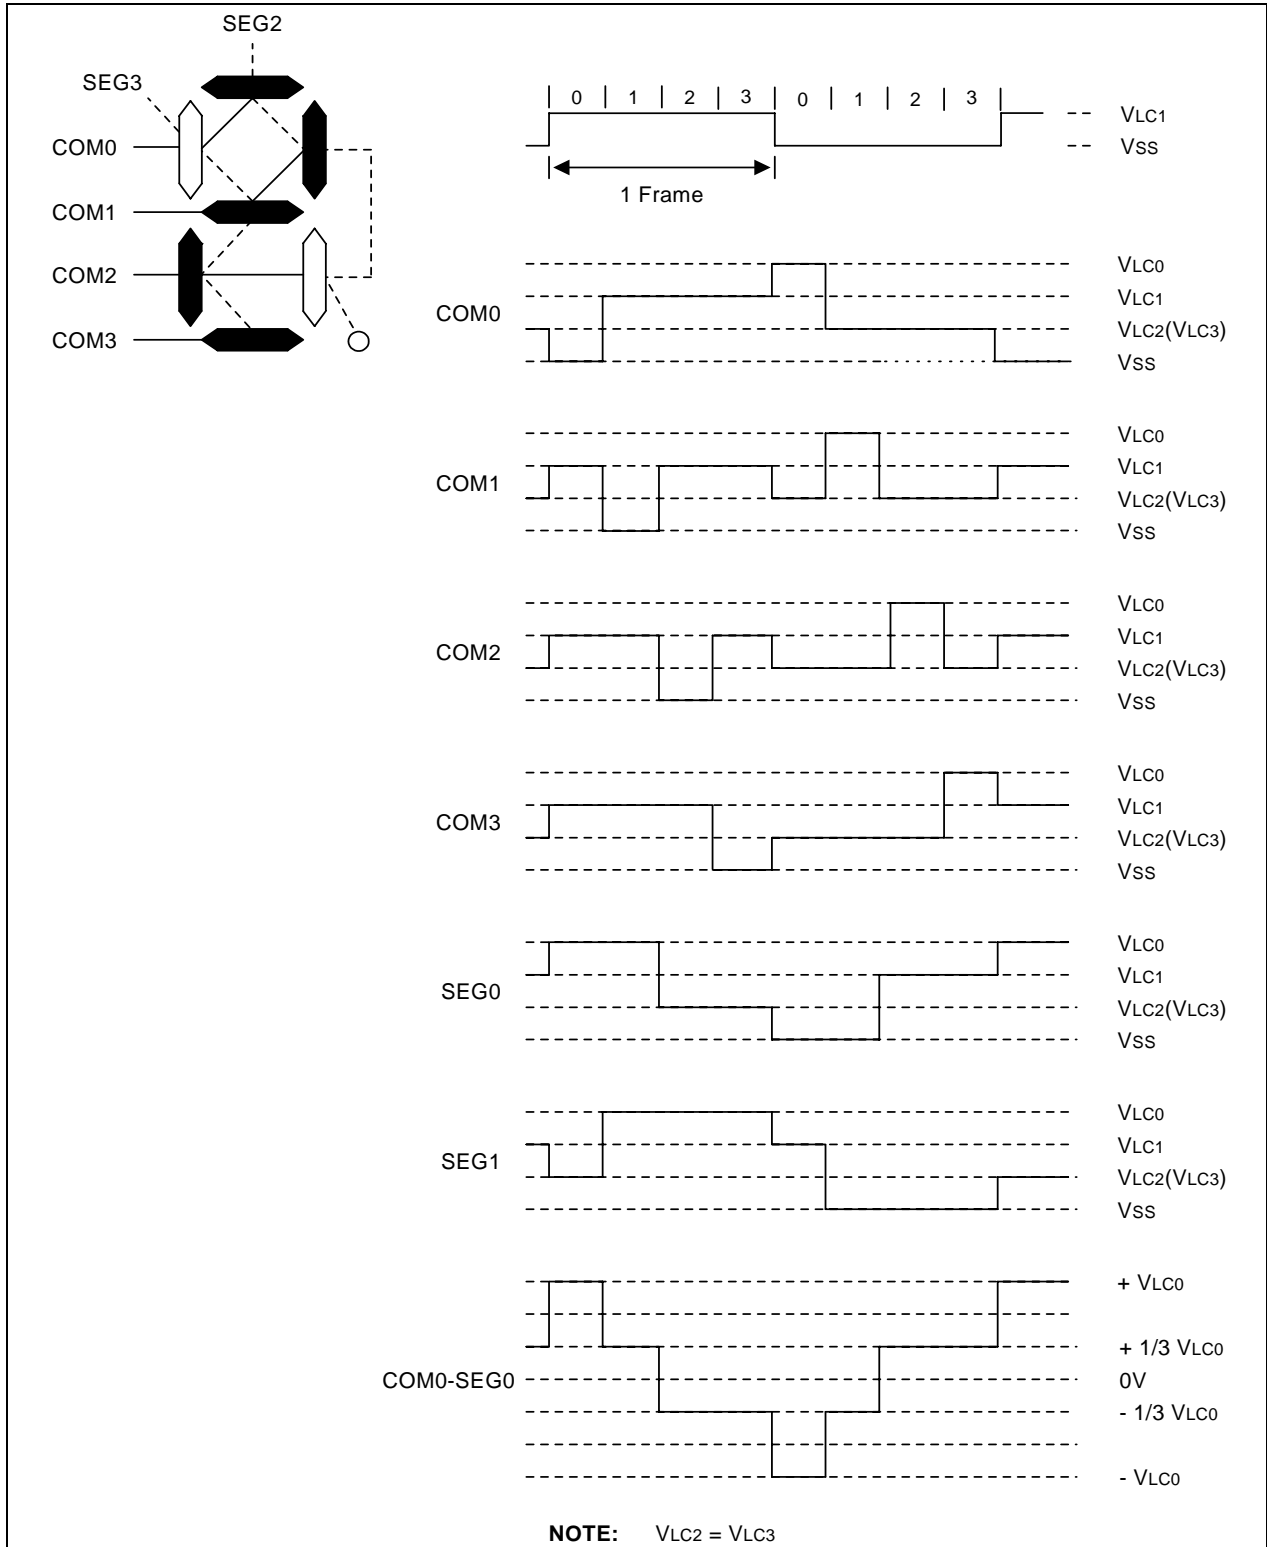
SEG2

SEG3

COM0

COM1

COM2

COM3

0 | 1 | 2 | 3 | 0 | 1 | 2 | 3

$V_{LC1}$

$V_{SS}$

1 Frame

COM0

$V_{LC0}$
$V_{LC1}$
$V_{LC2}(V_{LC3})$
$V_{SS}$

COM1

$V_{LC0}$
$V_{LC1}$
$V_{LC2}(V_{LC3})$
$V_{SS}$

COM2

$V_{LC0}$
$V_{LC1}$
$V_{LC2}(V_{LC3})$
$V_{SS}$

COM3

$V_{LC0}$
$V_{LC1}$
$V_{LC2}(V_{LC3})$
$V_{SS}$

SEG0

$V_{LC0}$
$V_{LC1}$
$V_{LC2}(V_{LC3})$
$V_{SS}$

SEG1

$V_{LC0}$
$V_{LC1}$
$V_{LC2}(V_{LC3})$
$V_{SS}$

COM0-SEG0

+ $V_{LC0}$
+ 1/3 $V_{LC0}$
0V
- 1/3 $V_{LC0}$
- $V_{LC0}$

NOTE: $V_{LC2} = V_{LC3}$